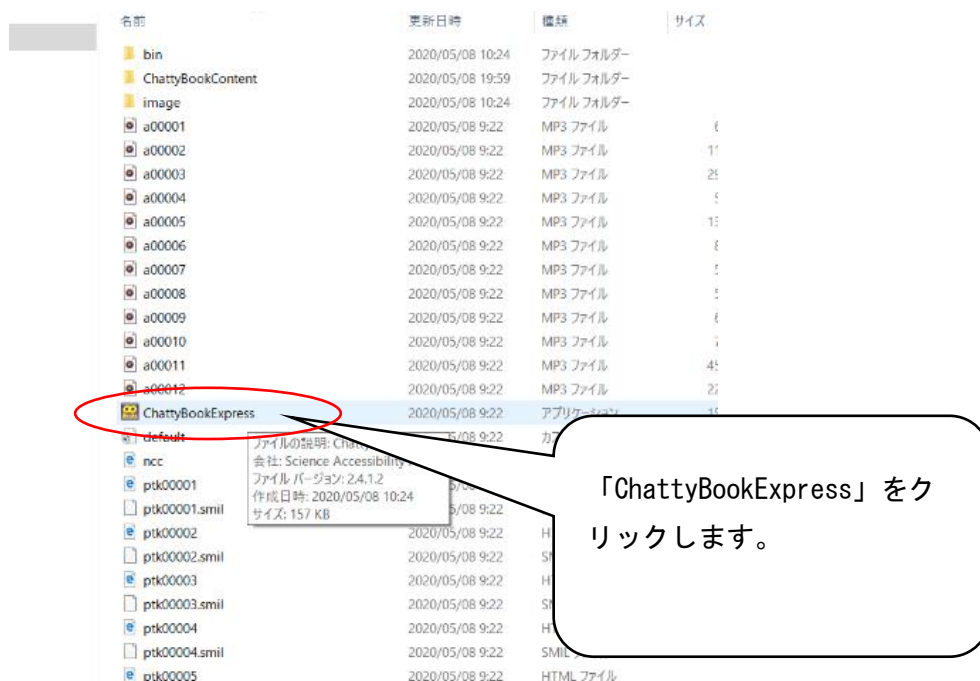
| 名前 | 更新日時 | 種類 | サイズ |
|---|---|---|---|
| bin | 2020/05/08 10:24 | ファイル フォルダー | |
| ChattyBookContent | 2020/05/08 19:59 | ファイル フォルダー | |
| image | 2020/05/08 10:24 | ファイル フォルダー | |
| a00001 | 2020/05/08 9:22 | MP3 ファイル | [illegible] |
| a00002 | 2020/05/08 9:22 | MP3 ファイル | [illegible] |
| a00003 | 2020/05/08 9:22 | MP3 ファイル | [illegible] |
| a00004 | 2020/05/08 9:22 | MP3 ファイル | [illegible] |
| a00005 | 2020/05/08 9:22 | MP3 ファイル | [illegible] |
| a00006 | 2020/05/08 9:22 | MP3 ファイル | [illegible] |
| a00007 | 2020/05/08 9:22 | MP3 ファイル | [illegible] |
| a00008 | 2020/05/08 9:22 | MP3 ファイル | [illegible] |
| a00009 | 2020/05/08 9:22 | MP3 ファイル | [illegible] |
| a00010 | 2020/05/08 9:22 | MP3 ファイル | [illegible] |
| a00011 | 2020/05/08 9:22 | MP3 ファイル | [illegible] |
| a00012 | 2020/05/08 9:22 | MP3 ファイル | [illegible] |
| ChattyBookExpress | 2020/05/08 9:22 | アプリケーション | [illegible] |
| default | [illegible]5/08 9:22 | カ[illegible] | |
| ncc | | | |
| ptk00001 | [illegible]5/08 | | |
| ptk00001.smil | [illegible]5/08 9:22 | | |
| ptk00002 | 2020/05/08 9:22 | H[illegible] | |
| ptk00002.smil | 2020/05/08 9:22 | S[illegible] | |
| ptk00003 | 2020/05/08 9:22 | H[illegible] | |
| ptk00003.smil | 2020/05/08 9:22 | S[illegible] | |
| ptk00004 | 2020/05/08 9:22 | H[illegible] | |
| ptk00004.smil | 2020/05/08 9:22 | SMIL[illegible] | |
| ptk00005 | 2020/05/08 9:22 | HTML ファイル | |

ファイルの説明: Chat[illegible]
会社: Science Accessibility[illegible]
ファイル バージョン: 2.4.1.2
作成日時: 2020/05/08 10:24
サイズ: 157 KB

「ChattyBookExpress」をクリックします。